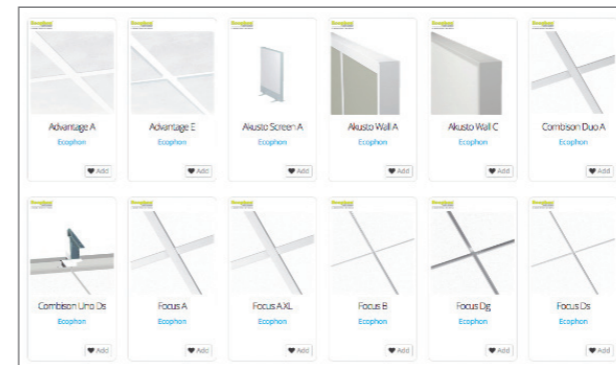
Advantage A
Ecophon
Add

Advantage E
Ecophon
Add

Akusto Screen A
Ecophon
Add

Akusto Wall A
Ecophon
Add

Akusto Wall C
Ecophon
Add

Combison Duo A
Ecophon
Add

Combison Uno Ds
Ecophon
Add

Focus A
Ecophon
Add

Focus A XL
Ecophon
Add

Focus B
Ecophon
Add

Focus Dg
Ecophon
Add

Focus Ds
Ecophon
Add